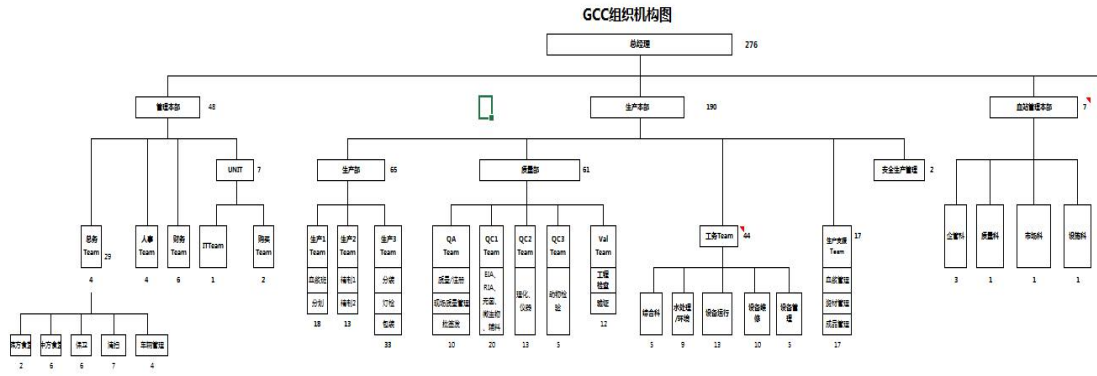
GCC组织机构图

总经理 276

管理本部 48

生产本部 190

自动管理本部 7

UNIT 7

生产部 65

质量部 61

安全生产管理 2

总务 Team 29

4

人事 Team

4

财务 Team

6

ITTeam

1

购买 Team

2

生产1 Team

总装组

分割

18

生产2 Team

精制1

精制2

13

生产3 Team

分装

灯检

包装

33

QA Team

质量/法务

现场质量管理

批签发

10

QC1 Team

EIA, RIA, 无菌, 微生物, 理料

20

QC2 Team

理化, 仪器

13

QC3 Team

动物检验

5

Val Team

工程检查

验证

12

工务Team 44

综合科

5

水处理/环境

9

设备运行

13

设备维修

10

设备管理

5

生产支援 Team 17

总务管理

资材管理

成品管理

17

企管科

3

质量科

1

市场科

1

设施科

1

东方食堂

2

中方食堂

6

洗衣

6

清扫

7

车辆管理

4